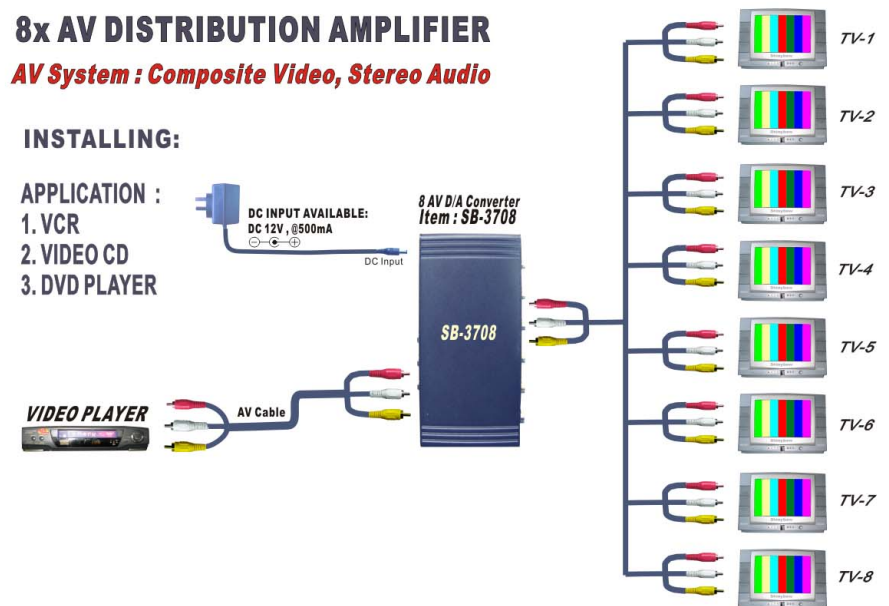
8x AV DISTRIBUTION AMPLIFIER

AV System : Composite Video, Stereo Audio

INSTALLING:

APPLICATION :
1. VCR
2. VIDEO CD
3. DVD PLAYER

DC INPUT AVAILABLE:
DC 12V , @500mA

DC Input

8 AV D/A Converter
Item : SB-3708

SB-3708

VIDEO PLAYER

AV Cable

TV-1
TV-2
TV-3
TV-4
TV-5
TV-6
TV-7
TV-8